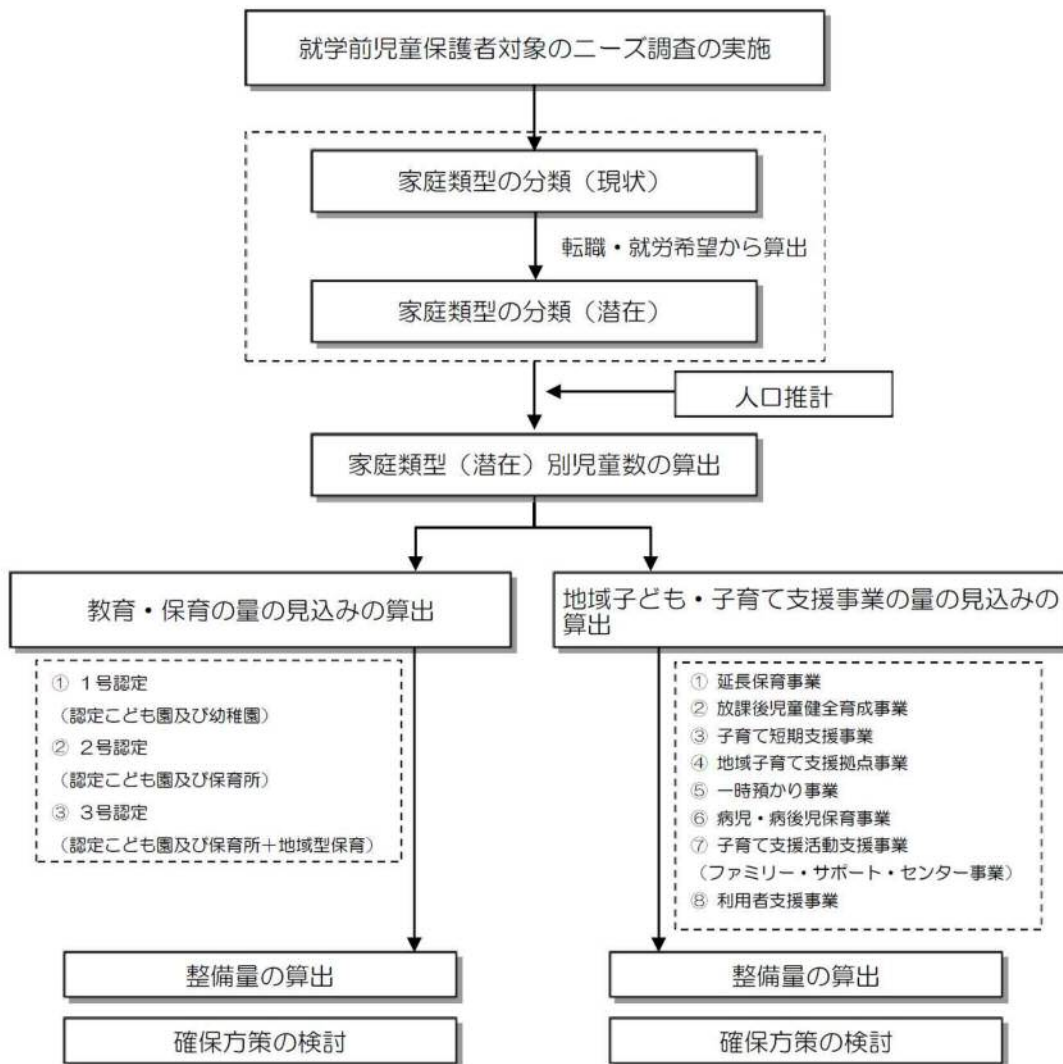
就学前児童保護者対象のニーズ調査の実施

家庭類型の分類（現状）

転職・就労希望から算出

家庭類型の分類（潜在）

人口推計

家庭類型（潜在）別児童数の算出

教育・保育の量の見込みの算出

① 1号認定
（認定こども園及び幼稚園）
② 2号認定
（認定こども園及び保育所）
③ 3号認定
（認定こども園及び保育所＋地域型保育）

整備量の算出

確保方策の検討

地域子ども・子育て支援事業の量の見込みの算出

① 延長保育事業
② 放課後児童健全育成事業
③ 子育て短期支援事業
④ 地域子育て支援拠点事業
⑤ 一時預かり事業
⑥ 病児・病後児保育事業
⑦ 子育て支援活動支援事業
（ファミリー・サポート・センター事業）
⑧ 利用者支援事業

整備量の算出

確保方策の検討